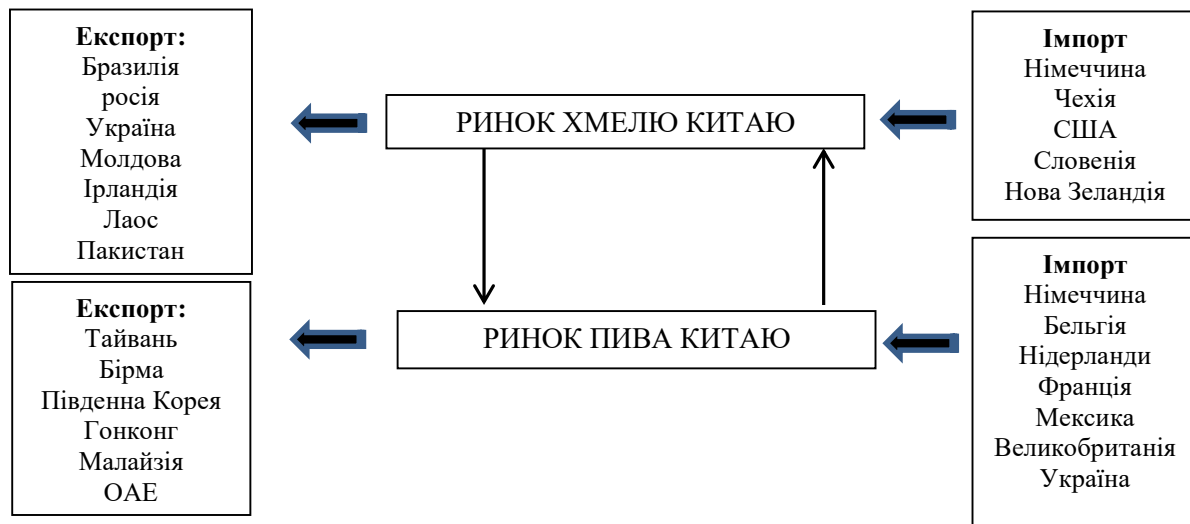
Експорт:
Бразилія
росія
Україна
Молдова
Ірландія
Лаос
Пакистан

РИНОК ХМЕЛЮ КИТАЮ

Імпорт
Німеччина
Чехія
США
Словенія
Нова Зеландія

Експорт:
Тайвань
Бірма
Південна Корея
Гонконг
Малайзія
ОАЕ

РИНОК ПИВА КИТАЮ

Імпорт
Німеччина
Бельгія
Нідерланди
Франція
Мексика
Великобританія
Україна